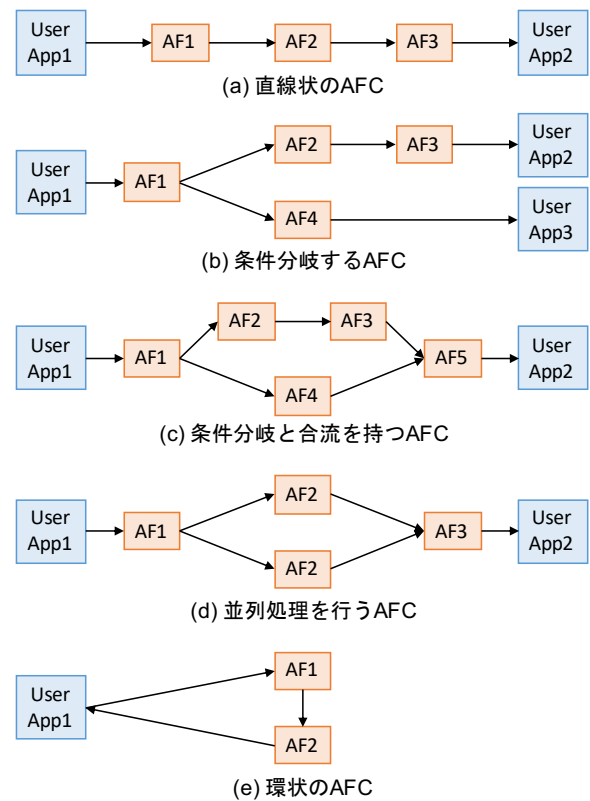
User App1

AF1

AF2

AF3

User App2

(a) 直線状のAFC

User App1

AF1

AF2

AF3

User App2

AF4

User App3

(b) 条件分岐するAFC

User App1

AF1

AF2

AF3

AF5

User App2

AF4

(c) 条件分岐と合流を持つAFC

User App1

AF1

AF2

AF3

User App2

AF2

(d) 並列処理を行うAFC

AF1

User App1

AF2

(e) 環状のAFC